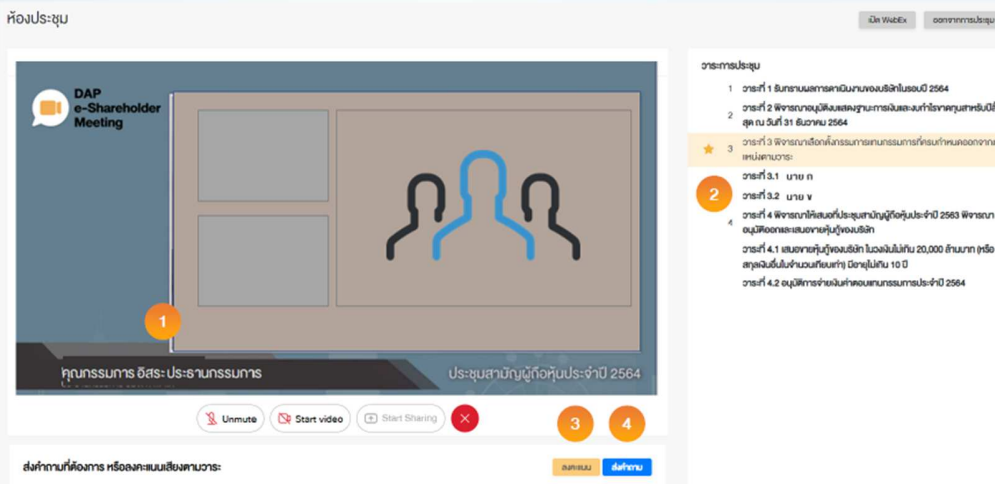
ห้องประชุม

เปิด WebEx

ออกจากการประชุม

DAP e-Shareholder Meeting

1

คุณกรรมการ อิสระ ประธานกรรมการ

ประชุมสามัญผู้ถือหุ้นประจำปี 2564

Unmute

Start video

Start Sharing

3

4

ส่งคำถามที่ต้องการ หรือลงคะแนนเสียงตามวาระ

ลงคะแนน

ส่งคำถาม

วาระการประชุม

1 วาระที่ 1 รับทราบผลการดำเนินงานของบริษัทในรอบปี 2564

2 วาระที่ 2 พิจารณาอนุมัติงบแสดงฐานะการเงินและงบกำไรขาดทุนสำหรับปีสิ้นสุด ณ วันที่ 31 ธันวาคม 2564

3 วาระที่ 3 พิจารณาเลือกตั้งกรรมการแทนกรรมการที่ครบกำหนดออกจากตำแหน่งตามวาระ

วาระที่ 3.1 นาย ก

วาระที่ 3.2 นาย ข

2

4 วาระที่ 4 พิจารณาให้เสนอที่ประชุมสามัญผู้ถือหุ้นประจำปี 2563 พิจารณาอนุมัติออกและเสนอขายหุ้นกู้ของบริษัท

วาระที่ 4.1 เสนอขายหุ้นกู้ของบริษัท ในวงเงินไม่เกิน 20,000 ล้านบาท (หรือสกุลเงินอื่นในจำนวนเทียบเท่า) มีอายุไม่เกิน 10 ปี

วาระที่ 4.2 อนุมัติการจ่ายเงินค่าตอบแทนกรรมการประจำปี 2564